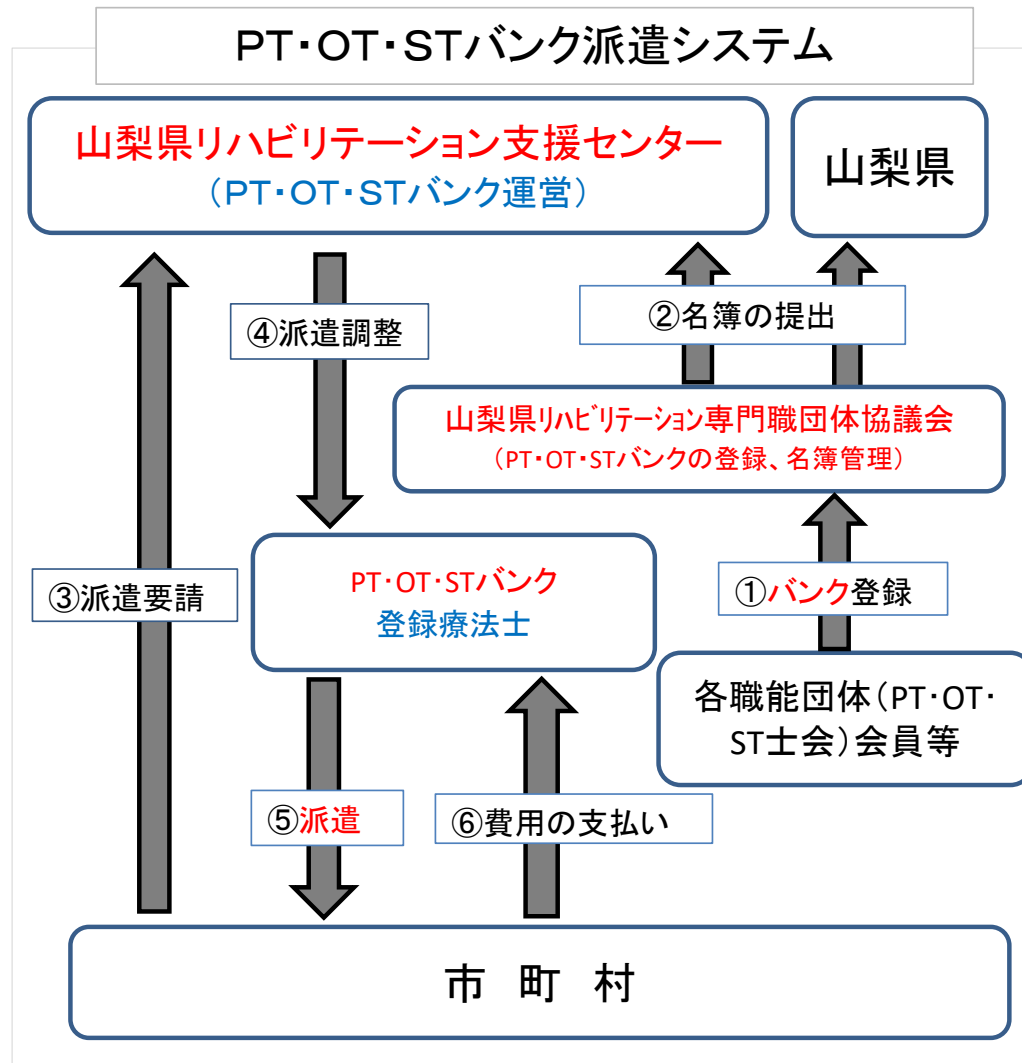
PT・OT・STバンク派遣システム

山梨県リハビリテーション支援センター
（PT・OT・STバンク運営）

山梨県

④派遣調整

②名簿の提出

山梨県リハビリテーション専門職団体協議会
（PT・OT・STバンクの登録、名簿管理）

③派遣要請

PT・OT・STバンク
登録療法士

①バンク登録

各職能団体（PT・OT・ST士会）会員等

⑤派遣

⑥費用の支払い

市 町 村